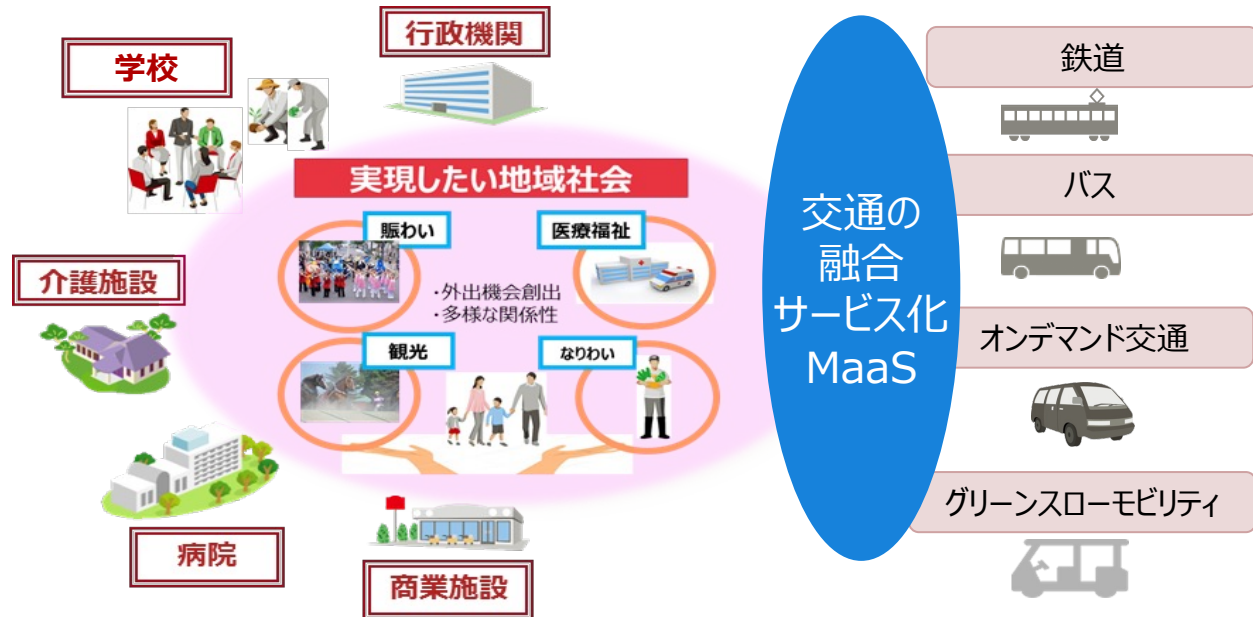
行政機関

学校

実現したい地域社会

賑わい

医療福祉

・外出機会創出
・多様な関係性

観光

なりわい

介護施設

病院

商業施設

交通の
融合
サービス化
MaaS

鉄道

バス

オンデマンド交通

グリーンスローモビリティ